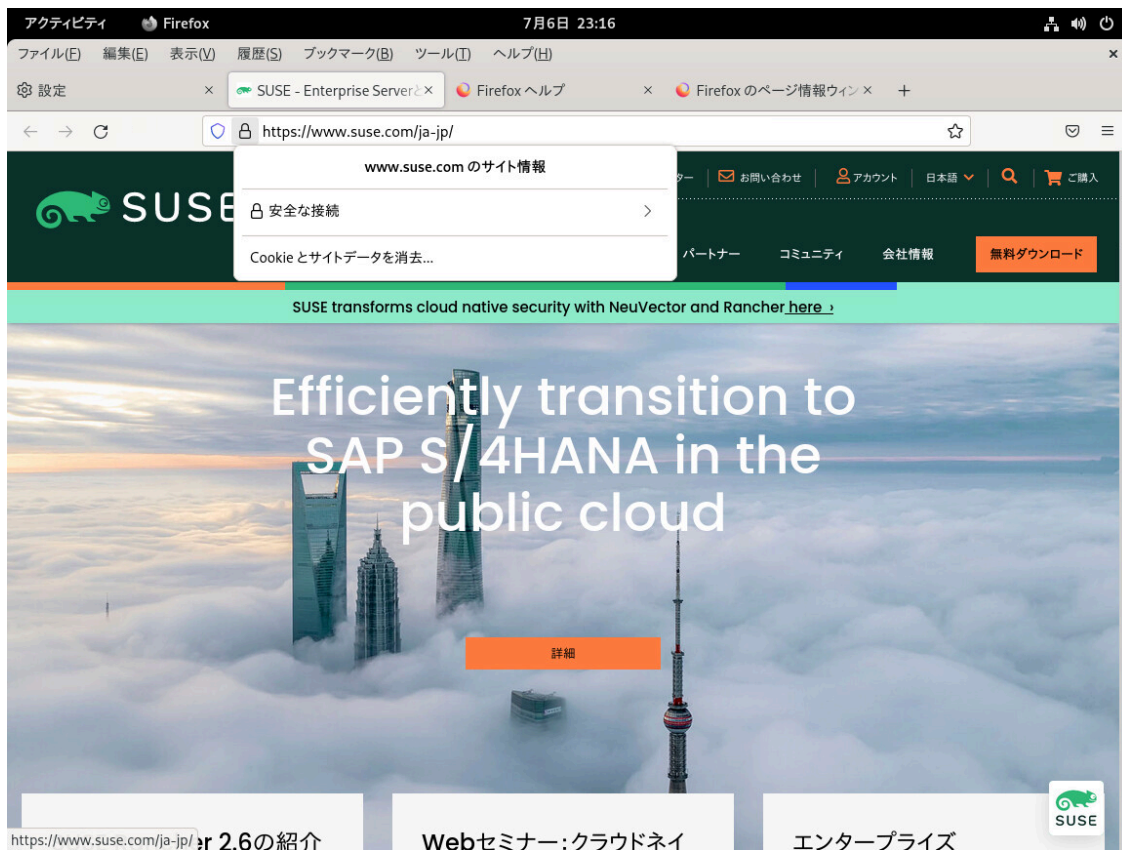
アクティビティ Firefox 7月6日 23:16

ファイル(F) 編集(E) 表示(V) 履歴(S) ブックマーク(B) ツール(T) ヘルプ(H)

設定 ×
SUSE - Enterprise Server ×
Firefox ヘルプ ×
Firefox のページ情報ウィン ×
+

https://www.suse.com/ja-jp/

www.suse.com のサイト情報
安全な接続
Cookie とサイトデータを消去...

SUSE

ター | お問い合わせ | アカウント | 日本語 | | ご購入

パートナー コミュニティ 会社情報 無料ダウンロード

SUSE transforms cloud native security with NeuVector and Rancher here ›

Efficiently transition to SAP S/4HANA in the public cloud

詳細

https://www.suse.com/ja-jp/ r 2.6の紹介

Webセミナー：クラウドネイ

エンタープライズ

SUSE